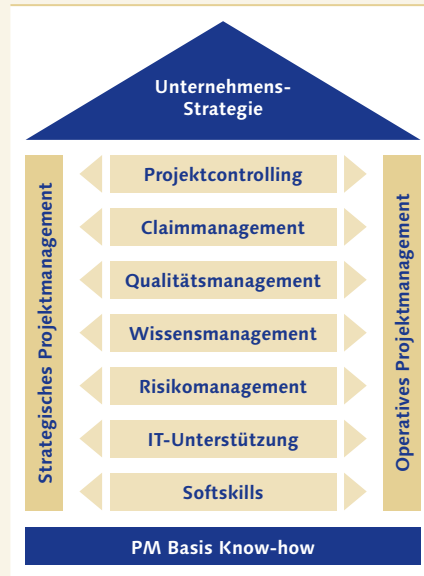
Unternehmens-Strategie

Strategisches Projektmanagement

Projektcontrolling

Claimmanagement

Qualitätsmanagement

Wissensmanagement

Risikomanagement

IT-Unterstützung

Softskills

Operatives Projektmanagement

PM Basis Know-how